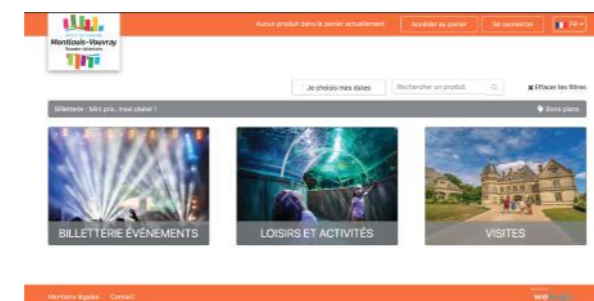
Montlouis-Vouvray
Touraine Val de Loire

Aucun produit dans le panier actuellement
Accéder au panier
Se connecter
FR

Je choisis mes dates
Rechercher un produit
Effacer les filtres

Billetterie : Mini prix, maxi plaisir !
Bons plans

BILLETTERIE ÉVÉNEMENTS
LOISIRS ET ACTIVITÉS
VISITES

Mentions légales
Contact
we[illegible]